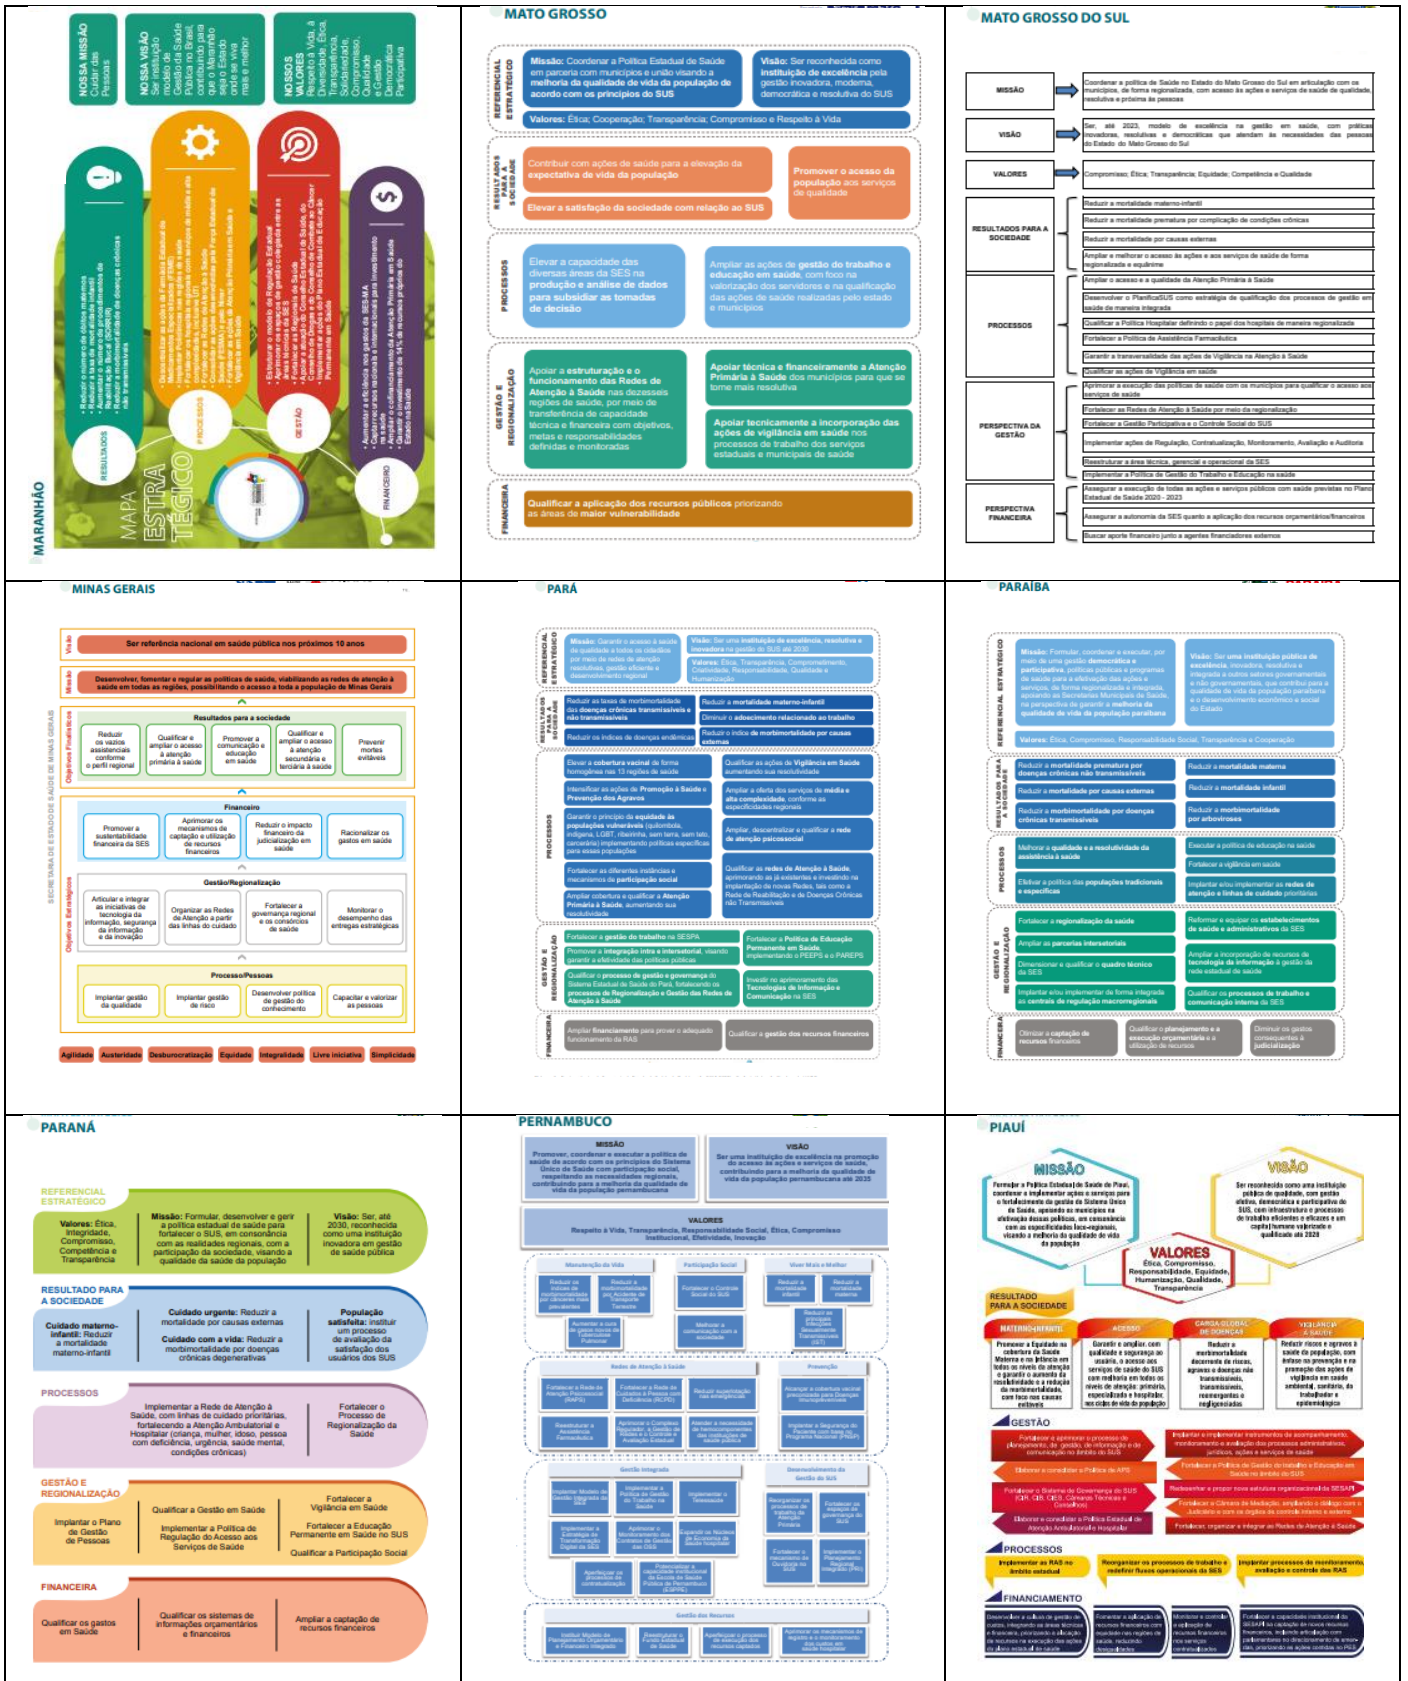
MARANHÃO

MAPA ESTRATÉGICO

NOSSA MISSÃO Cuidar das Pessoas

NOSSA VISÃO Ser instituição modelo de Gestão da Saúde Pública no Brasil, contribuindo para que o Maranhão seja o Estado onde se viva mais e melhor

NOSSOS VALORES Respeito à Vida, à Diversidade, à Ética, Transparência, Solidariedade, Compromisso, Qualidade e Gestão Democrática e Participativa

RESULTADOS

PROCESSOS

GESTÃO

FINANCEIRO

MATO GROSSO

REFERENCIAL ESTRATÉGICO

Missão: Coordenar a Política Estadual de Saúde em parceria com municípios e união visando a melhoria da qualidade de vida da população de acordo com os princípios do SUS

Visão: Ser reconhecida como instituição de excelência pela gestão inovadora, moderna, democrática e resolutiva do SUS

Valores: Ética; Cooperação; Transparência; Compromisso e Respeito à Vida

RESULTADOS PARA A SOCIEDADE

Contribuir com ações de saúde para a elevação da expectativa de vida da população

Promover o acesso da população aos serviços de qualidade

Elevar a satisfação da sociedade com relação ao SUS

PROCESSOS

Elevar a capacidade das diversas áreas da SES na produção e análise de dados para subsidiar as tomadas de decisão

Ampliar as ações de gestão do trabalho e educação em saúde, com foco na valorização dos servidores e na qualificação das ações de saúde realizadas pelo estado e municípios

GESTÃO E REGIONALIZAÇÃO

Apoiar a estruturação e o funcionamento das Redes de Atenção à Saúde nas dezesseis regiões de saúde, por meio de transferência de capacidade técnica e financeira com objetivos, metas e responsabilidades definidas e monitoradas

Apoiar técnica e financeiramente a Atenção Primária à Saúde dos municípios para que se torne mais resolutiva

Apoiar tecnicamente a incorporação das ações de vigilância em saúde nos processos de trabalho dos serviços estaduais e municipais de saúde

FINANCEIRA

Qualificar a aplicação dos recursos públicos priorizando as áreas de maior vulnerabilidade

MATO GROSSO DO SUL

| | |
|---|---|
| MISSÃO | Coordenar a política de Saúde no Estado do Mato Grosso do Sul em articulação com os municípios, de forma regionalizada, com acesso às ações e serviços de saúde de qualidade, resolutiva e próxima às pessoas |
| VISÃO | Ser, até 2023, modelo de excelência na gestão em saúde, com práticas inovadoras, resolutivas e democráticas que atendam às necessidades das pessoas do Estado do Mato Grosso do Sul |
| VALORES | Compromisso; Ética; Transparência; Equidade; Competência e Qualidade |
| RESULTADOS PARA A SOCIEDADE | Reduzir a mortalidade materno-infantil |
| | Reduzir a mortalidade prematura por complicação de condições crônicas |
| | Reduzir a mortalidade por causas externas |
| | Ampliar e melhorar o acesso às ações e aos serviços de saúde de forma regionalizada e equânime |
| PROCESSOS | Ampliar o acesso e a qualidade da Atenção Primária à Saúde |
| | Desenvolver o PlanificaSUS como estratégia de qualificação dos processos de gestão em saúde de maneira integrada |
| | Qualificar a Política Hospitalar definindo o papel dos hospitais de maneira regionalizada |
| | Fortalecer a Política de Assistência Farmacêutica |
| | Garantir a transversalidade das ações da Vigilância na Atenção à Saúde |
| | Qualificar as ações de Vigilância em saúde |
| PERSPECTIVA DA GESTÃO | Aprimorar a execução das políticas de saúde com os municípios para qualificar o acesso aos serviços de saúde |
| | Fortalecer as Redes de Atenção à Saúde por meio da regionalização |
| | Fortalecer a Gestão Participativa e o Controle Social do SUS |
| | Implementar ações de Regulação, Contratualização, Monitoramento, Avaliação e Auditoria |
| | Reestruturar a área técnica, gerencial e operacional da SES |
| | Implementar a Política de Gestão do Trabalho e Educação na saúde |
| PERSPECTIVA FINANCEIRA | Assegurar a execução de todas as ações e serviços públicos com saúde previstas no Plano Estadual de Saúde 2020 - 2023 |
| | Assegurar a autonomia da SES quanto à aplicação dos recursos orçamentários/financeiros |
| | Buscar aporte financeiro junto a agentes financiadores externos |

MINAS GERAIS

SECRETARIA DE ESTADO DE SAÚDE DE MINAS GERAIS

Visão: Ser referência nacional em saúde pública nos próximos 10 anos

Missão: Desenvolver, fomentar e regular as políticas de saúde, viabilizando as redes de atenção à saúde em todas as regiões, possibilitando o acesso a toda a população de Minas Gerais

Objetivos Finalísticos

Resultados para a sociedade

Reduzir os vazios assistenciais conforme o perfil regional | Qualificar e ampliar o acesso à atenção primária à saúde | Promover a comunicação e educação em saúde | Qualificar e ampliar o acesso à atenção secundária e terciária à saúde | Prevenir mortes evitáveis

Objetivos Estratégicos

Financeiro

Promover a sustentabilidade financeira da SES | Aprimorar os mecanismos de captação e utilização de recursos financeiros | Reduzir o impacto financeiro da judicialização em saúde | Racionalizar os gastos em saúde

Gestão/Regionalização

Articular e integrar as iniciativas de tecnologia da informação, segurança da informação e da inovação | Organizar as Redes de Atenção a partir das linhas do cuidado | Fortalecer a governança regional e os consórcios de saúde | Monitorar o desempenho das entregas estratégicas

Processo/Pessoas

Implantar gestão da qualidade | Implantar gestão de risco | Desenvolver política de gestão do conhecimento | Capacitar e valorizar as pessoas

Agilidade | Austeridade | Desburocratização | Equidade | Integralidade | Livre iniciativa | Simplicidade

PARÁ

REFERENCIAL ESTRATÉGICO

Missão: Garantir o acesso à saúde de qualidade a todos os cidadãos por meio de redes de atenção resolutivas, gestão eficiente e desenvolvimento regional

Visão: Ser uma instituição de excelência, resolutiva e inovadora na gestão do SUS até 2030

Valores: Ética, Transparência, Comprometimento, Criatividade, Responsabilidade, Qualidade e Humanização

RESULTADOS PARA A SOCIEDADE

Reduzir as taxas de mortalidade das doenças crônicas transmissíveis e não transmissíveis

Reduzir a mortalidade materno-infantil

Diminuir o adoecimento relacionado ao trabalho

Reduzir os índices de doenças endêmicas

Reduzir o índice de morbimortalidade por causas externas

PROCESSOS

Elevar a cobertura vacinal de forma homogênea nas 13 regiões de saúde

Qualificar as ações de Vigilância em Saúde aumentando sua resolutividade

Intensificar as ações de Promoção à Saúde e Prevenção dos Agravos

Ampliar a oferta dos serviços de média e alta complexidade, conforme as especificidades regionais

Garantir o princípio da equidade às populações vulneráveis (quilombola, indígena, LGBT, ribeirinha, sem teto, sem terra, carcerária) implementando políticas específicas para essas populações

Ampliar, descentralizar e qualificar a rede de atenção psicossocial

Fortalecer as diferentes instâncias e mecanismos de participação social

Qualificar as redes de Atenção à Saúde, aprimorando as já existentes e investindo na implantação de novas Redes, tais como a Rede de Reabilitação e de Doenças Crônicas não Transmissíveis

Ampliar cobertura e qualificar a Atenção Primária à Saúde, aumentando sua resolutividade

GESTÃO E REGIONALIZAÇÃO

Fortalecer a gestão do trabalho na SESPA

Fortalecer a Política de Educação Permanente em Saúde implementando o PEEPS e o PAREPS

Promover a integração intra e intersetorial, visando garantir a efetividade das políticas públicas

Qualificar o processo de gestão e governança do Sistema Estadual de Saúde do Pará, fortalecendo os processos de Regionalização e Gestão das Redes de Atenção à Saúde

Investir no aprimoramento das Tecnologias de Informação e Comunicação na SES

FINANCEIRA

Ampliar financiamento para prover o adequado funcionamento da RAS

Qualificar a gestão dos recursos financeiros

PARAÍBA

REFERENCIAL ESTRATÉGICO

Missão: Formular, coordenar e executar, por meio de uma gestão democrática e participativa, políticas e programas de saúde para a elevação das ações e serviços de forma regionalizada e integrada, apoiando os municípios de Saúde, na perspectiva de garantir a melhoria da qualidade de vida da população paraibana

Visão: Ser uma instituição pública de excelência, inovadora, resolutiva e integrada a outros setores governamentais e não governamentais, que contribui para a qualidade de vida da população paraibana e o desenvolvimento econômico e social do Estado

Valores: Ética, Compromisso, Responsabilidade Social, Transparência e Cooperação

RESULTADOS PARA A SOCIEDADE

Reduzir a mortalidade prematura por doenças crônicas não transmissíveis

Reduzir a mortalidade materna

Reduzir a mortalidade por causas externas

Reduzir a mortalidade infantil

Reduzir a morbimortalidade por doenças crônicas transmissíveis

Reduzir a morbimortalidade por arboviroses

PROCESSOS

Melhorar a qualidade e a resolutividade da assistência à saúde

Executar a política de educação na saúde

Fortalecer a vigilância em saúde

Efetivar a política das populações tradicionais e específicas

Implantar e/ou implementar as redes de atenção e linhas de cuidado prioritárias

GESTÃO E REGIONALIZAÇÃO

Fortalecer a regionalização da saúde

Reformar e equipar os estabelecimentos de saúde e administrativos da SES

Ampliar as parcerias intersetoriais

Dimensionar e qualificar o quadro técnico da SES

Ampliar a incorporação de recursos de tecnologia da informação à gestão da rede estadual de saúde

Implantar e/ou implementar de forma integrada as centrais de regulação macrorregionais

Qualificar os processos de trabalho e comunicação interna da SES

FINANCEIRA

Otimizar a captação de recursos financeiros

Qualificar o planejamento e a execução orçamentária e a utilização de recursos

Diminuir os gastos consequentes à judicialização

PARANÁ

REFERENCIAL ESTRATÉGICO

Valores: Ética, Integridade, Compromisso, Competência e Transparência

Missão: Formular, desenvolver e gerir a política estadual de saúde para fortalecer o SUS, em consonância com as realidades regionais, com a participação da sociedade, visando a qualidade da saúde da população

Visão: Ser, até 2030, reconhecida como uma instituição inovadora em gestão de saúde pública

RESULTADO PARA A SOCIEDADE

Cuidado materno-infantil: Reduzir a mortalidade materno-infantil

Cuidado urgente: Reduzir a mortalidade por causas externas

Cuidado com a vida: Reduzir a morbimortalidade por doenças crônicas degenerativas

População satisfeita: Instituir um processo de avaliação da satisfação dos usuários dos SUS

PROCESSOS

Implementar a Rede de Atenção à Saúde, com linhas de cuidado prioritárias, fortalecendo a Atenção Ambulatorial e Hospitalar (criança, mulher, idoso, pessoa com deficiência, urgência, saúde mental, condições crônicas)

Fortalecer o Processo de Regionalização da Saúde

GESTÃO E REGIONALIZAÇÃO

Implantar o Plano de Gestão de Pessoas

Qualificar a Gestão em Saúde

Implementar a Política de Regulação do Acesso aos Serviços de Saúde

Fortalecer a Vigilância em Saúde

Fortalecer a Educação Permanente em Saúde no SUS

Qualificar a Participação Social

FINANCEIRA

Qualificar os gastos em Saúde

Qualificar os sistemas de informações orçamentárias e financeiros

Ampliar a captação de recursos financeiros

PERNAMBUCO

MISSÃO

Promover, coordenar e executar a política de saúde de acordo com os princípios do Sistema Único de Saúde com participação social, respeitando as necessidades regionais, contribuindo para a melhoria da qualidade de vida da população pernambucana

VISÃO

Ser uma instituição de excelência na promoção do acesso às ações e serviços de saúde, contribuindo para a melhoria da qualidade de vida da população pernambucana até 2035

VALORES

Respeito à Vida, Transparência, Responsabilidade Social, Ética, Compromisso Institucional, Efetividade, Inovação

Manutenção da Vida

Participação Social

Viver Mais e Melhor

Redes de Atenção à Saúde

Prevenção

Gestão Integrada

Desenvolvimento do SUS

Gestão dos Recursos

PIAUÍ

MISSÃO

Formular a Política Estadual de Saúde do Piauí, coordenar e implementar ações e serviços para o fortalecimento da gestão do Sistema Único de Saúde, apoiando os municípios na efetivação dessas políticas, em consonância com as especificidades loco-regionais, visando a melhoria da qualidade de vida da população

VISÃO

Ser reconhecida como uma instituição pública de qualidade, com gestão efetiva, democrática e participativa do SUS, com infraestrutura e processos de trabalho eficientes e eficazes e um capital humano valorizado e qualificado até 2028

VALORES

Ética, Compromisso, Responsabilidade, Equidade, Humanização, Qualidade, Transparência

RESULTADO PARA A SOCIEDADE

MATERNO-INFANTIL

ACESSO

CARGA GLOBAL DE DOENÇAS

VIGILÂNCIA À SAÚDE

GESTÃO

PROCESSOS

Implementar as RAS no âmbito estadual

Reorganizar os processos de trabalho e redefinir fluxos operacionais da SES

Implantar processos de monitoramento, avaliação e controle das RAS

FINANCIAMENTO